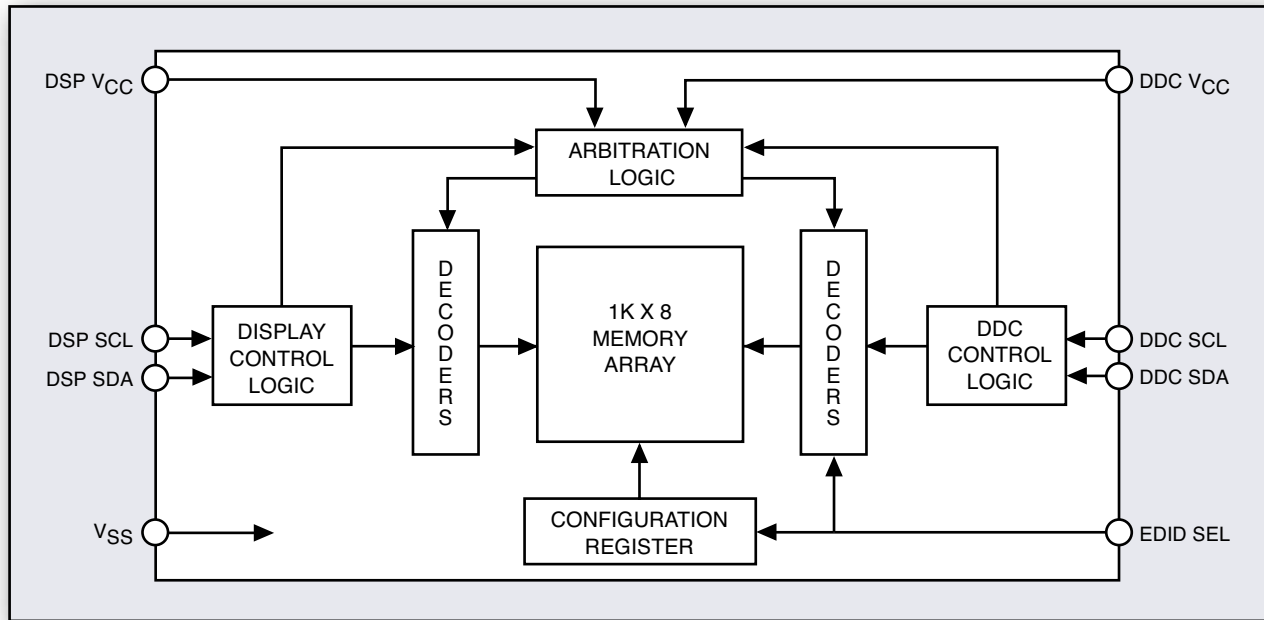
DSP $V_{CC}$

DDC $V_{CC}$

ARBITRATION LOGIC

D E C O D E R S

1K X 8 MEMORY ARRAY

D E C O D E R S

DSP SCL

DSP SDA

DISPLAY CONTROL LOGIC

DDC CONTROL LOGIC

DDC SCL

DDC SDA

$V_{SS}$

CONFIGURATION REGISTER

EDID SEL